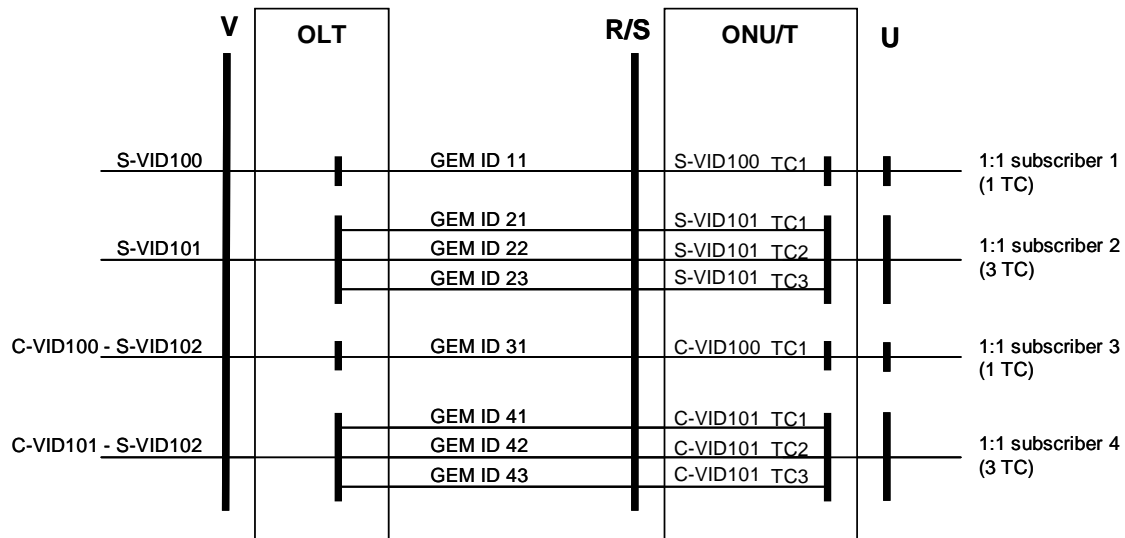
V
OLT
R/S
ONU/T
U

S-VID100
GEM ID 11
S-VID100 TC1
1:1 subscriber 1 (1 TC)

GEM ID 21
S-VID101 TC1
S-VID101
GEM ID 22
S-VID101 TC2
1:1 subscriber 2 (3 TC)
GEM ID 23
S-VID101 TC3

C-VID100 - S-VID102
GEM ID 31
C-VID100 TC1
1:1 subscriber 3 (1 TC)

GEM ID 41
C-VID101 TC1
C-VID101 - S-VID102
GEM ID 42
C-VID101 TC2
1:1 subscriber 4 (3 TC)
GEM ID 43
C-VID101 TC3